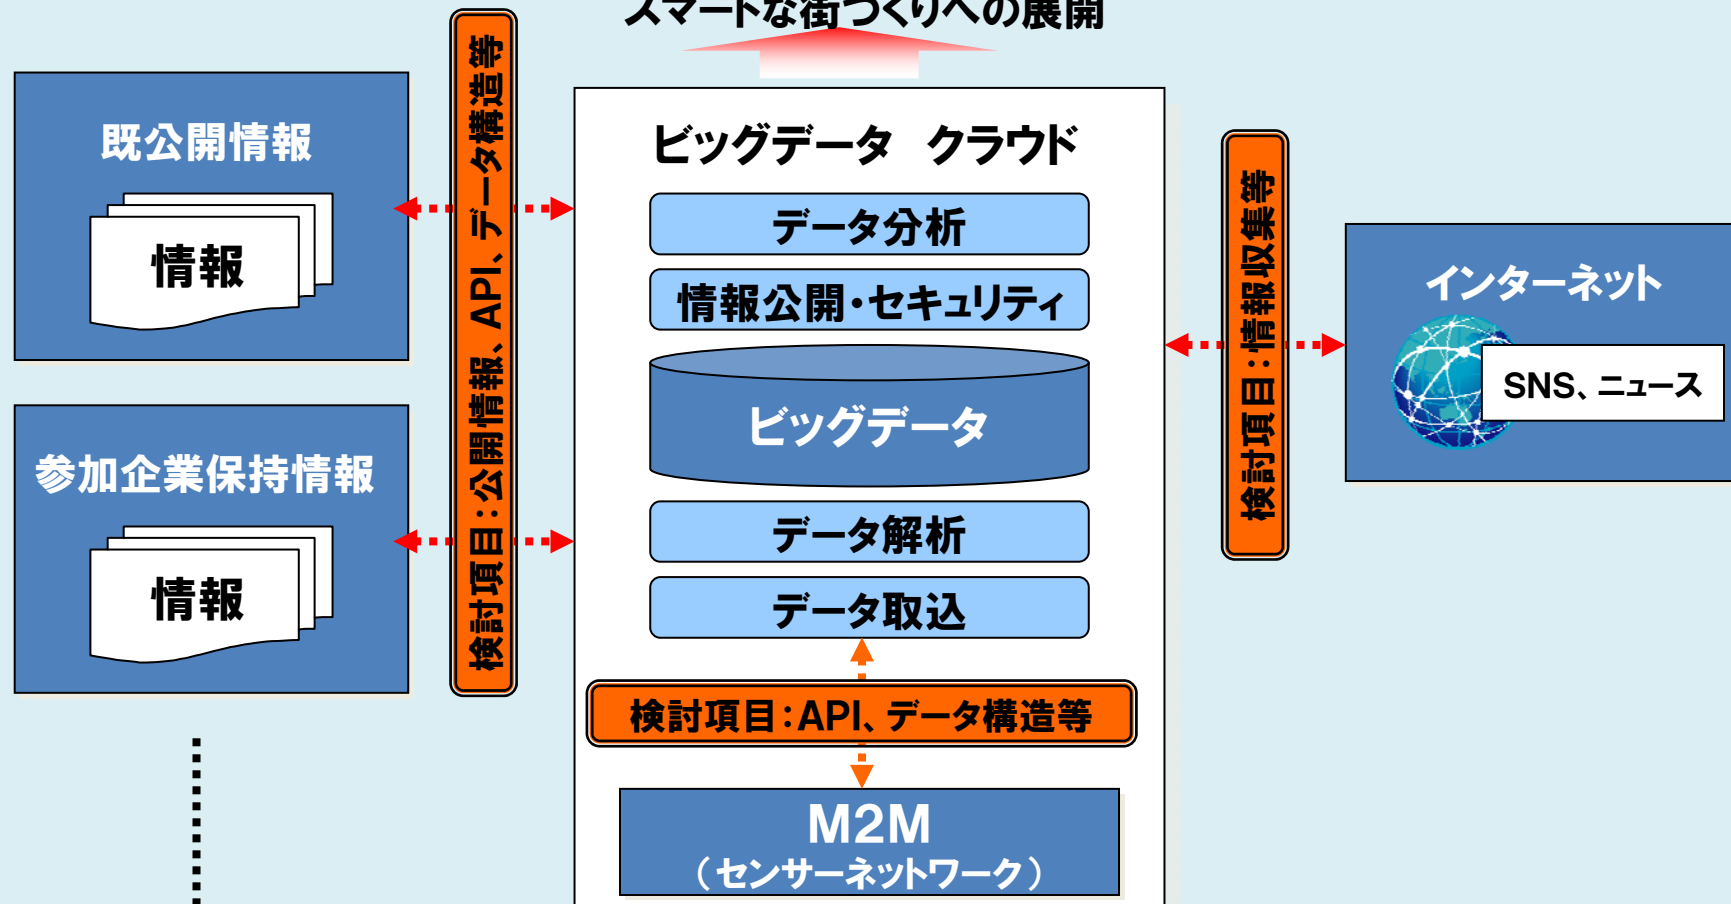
スマートな街づくりへの展開

既公開情報

情報

参加企業保持情報

情報

検討項目：公開情報、API、データ構造等

ビッグデータ　クラウド

データ分析

情報公開・セキュリティ

ビッグデータ

データ解析

データ取込

検討項目：API、データ構造等

M2M
（センサーネットワーク）

検討項目：情報収集等

インターネット

SNS、ニュース